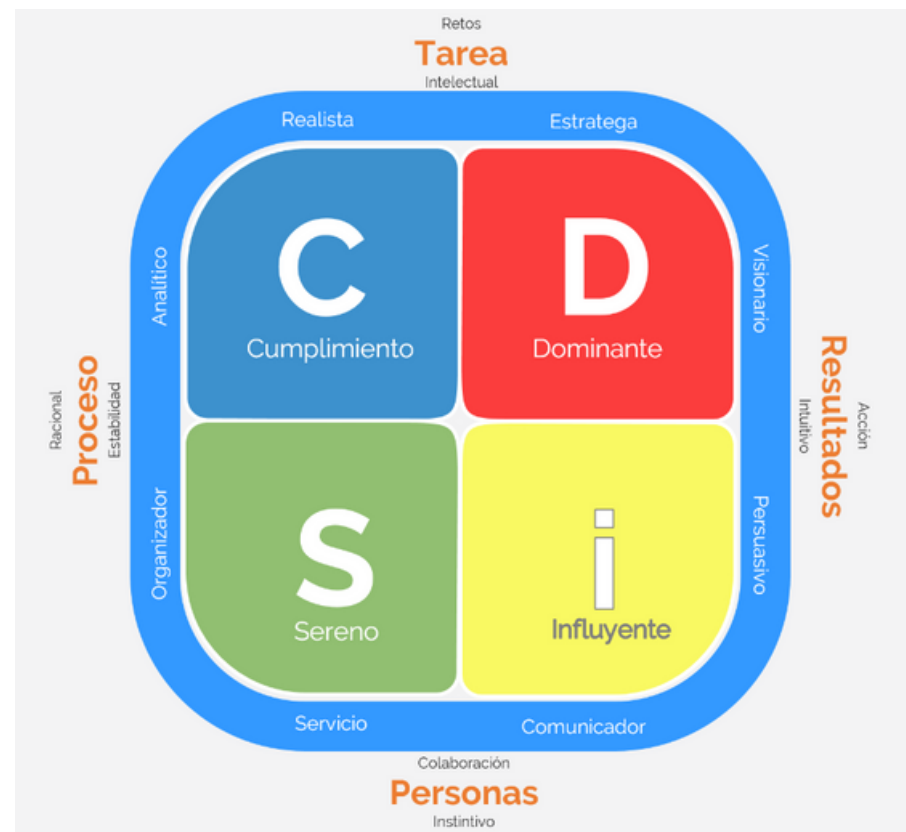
Retos
Tarea
Intelectual

Realista
Estratega

Analítico
Visionario

C
Cumplimiento

D
Dominante

Racional
Proceso
Estabilidad

Resultados
Intuitivo
Acción

Organizador
Persuasivo

S
Sereno

i
Influyente

Servicio
Comunicador

Colaboración
Personas
Instintivo